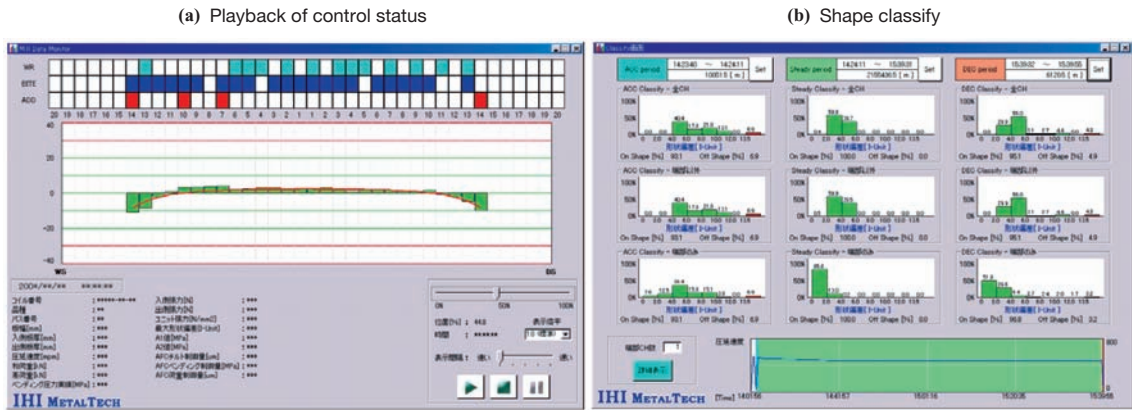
(a) Playback of control status

(b) Shape classify

WR
ESTE
ADD

20 19 18 17 16 15 14 13 12 11 10 9 8 7 6 5 4 3 2 1 1 2 3 4 5 6 7 8 9 10 11 12 13 14 15 16 17 18 19 20

40
20
0
-20
-40

WS
DS

2004/**/** **:**:**

コイル番号 : *****-**-**
品種 : **
パス番号 : **
板幅[mm] : ***
入側板厚[mm] : ***
出側板厚[mm] : ***
圧延速度[mpm] : ***
剛性量[kN] : ***
推力量[kN] : ***
ベンディング圧力実績[MPa] : ***

入側張力[N] : ***
出側張力[N] : ***
ユニット張力[N/mm2] : ***
最大形状偏差[I-Unit] : ***
A1値[MPa] : ***
A2値[MPa] : ***
AFCチルト制御量[um] : ***
AFCベンディング制御量[MPa] : ***
AFC吹量制御量[um] : ***

0%
50%
100%

位置[%] : 44.8
時間 : ******
表示倍率
表示間隔 : 遅い 速い

IHI METALTECH

A/C period 142340 ~ 142411 10615 [ m ] Set
Steady period 142411 ~ 153931 2165465 [ m ] Set
DEC period 153932 ~ 153955 61295 [ m ] Set

ACC Classify - 全CH
Steady Classify - 全CH
DEC Classify - 全CH

ACC Classify - 端部以外
Steady Classify - 端部以外
DEC Classify - 端部以外

ACC Classify - 端部のみ
Steady Classify - 端部のみ
DEC Classify - 端部のみ

100%
50%
0%

形状偏差[I-Unit]

On Shape [%] 93.1 Off Shape [%] 6.9
On Shape [%] 100.0 Off Shape [%] 0.0
On Shape [%] 95.1 Off Shape [%] 4.9
On Shape [%] 93.1 Off Shape [%] 6.9
On Shape [%] 100.0 Off Shape [%] 0.0
On Shape [%] 95.1 Off Shape [%] 4.9
On Shape [%] 93.1 Off Shape [%] 6.9
On Shape [%] 100.0 Off Shape [%] 0.0
On Shape [%] 96.8 Off Shape [%] 3.2

端部CH数 1
印刷表示

圧延速度
600
0

IHI METALTECH [Time] 140156 144157 150116 152035 153955